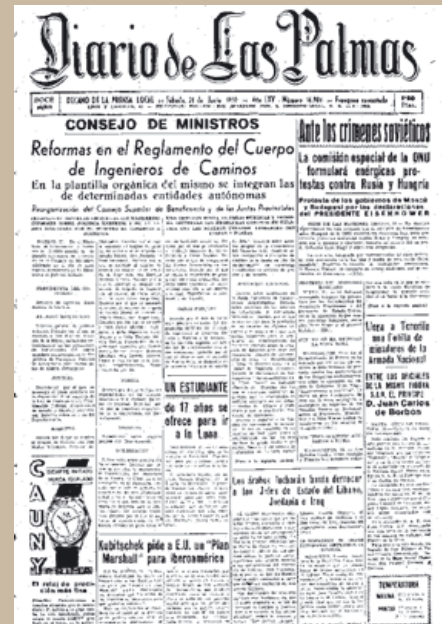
Diario de Las Palmas

DOCE páginas

DECANO DE LA PRENSA LOCAL — Sábado, 21 de Junio 1958 — Año LXV — Número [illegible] — Franqueo concertado

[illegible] Ptas.

CONSEJO DE MINISTROS

Reformas en el Reglamento del Cuerpo de Ingenieros de Caminos

En la plantilla orgánica del mismo se integran les de determinadas entidades autónomas

Reorganización del Consejo Superior de Beneficencia y de las Juntas Provinciales

Ante los crímenes soviéticos

La comisión especial de la ONU formulará enérgicas protestas contra Rusia y Hungría

Protesta de los gobiernos de Moscú y Budapest por las declaraciones del PRESIDENTE EISENHOWER

UN ESTUDIANTE de 17 años se ofrece para ir a la Luna

Llega a Tenerife una flotilla de minadores de la Armada Nacional

ENTRE LOS OFICIALES DE LA MISMA FIGURA S.A.R. EL PRINCIPE D. Juan Carlos de Borbón

Los árabes luchan hasta derrocar a los Jefes de Estado del Líbano, Jordania e Irak

CAUNY

Kubitschek pide a E.U. un "Plan Marshall" para Iberoamérica

El reloj de precisión más fino

TEMPERATURA

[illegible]